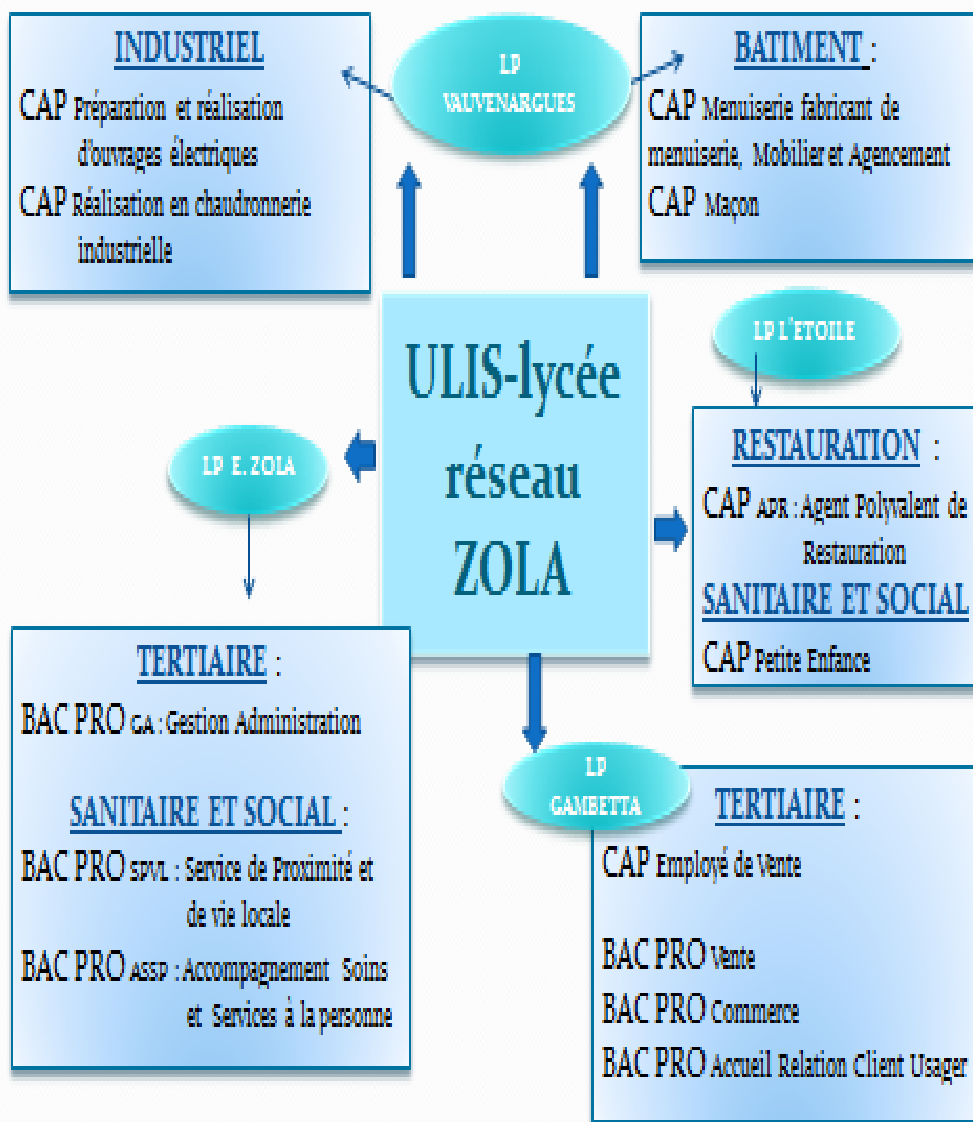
INDUSTRIEL

CAP Préparation et réalisation d'ouvrages électriques

CAP Réalisation en chaudronnerie industrielle

LP VAUVENARGUES

BATIMENT :

CAP Menuiserie fabricant de menuiserie, Mobilier et Agencement

CAP Maçon

LP L'ETOILE

ULIS-lycée réseau ZOLA

LP E. ZOLA

RESTAURATION :

CAP APR : Agent Polyvalent de Restauration

SANITAIRE ET SOCIAL

CAP Petite Enfance

TERTIAIRE :

BAC PRO GA : Gestion Administration

SANITAIRE ET SOCIAL :

BAC PRO SPVL : Service de Proximité et de vie locale

BAC PRO ASSP : Accompagnement Soins et Services à la personne

LP GAMBETTA

TERTIAIRE :

CAP Employé de Vente

BAC PRO Vente

BAC PRO Commerce

BAC PRO Accueil Relation Client Usager